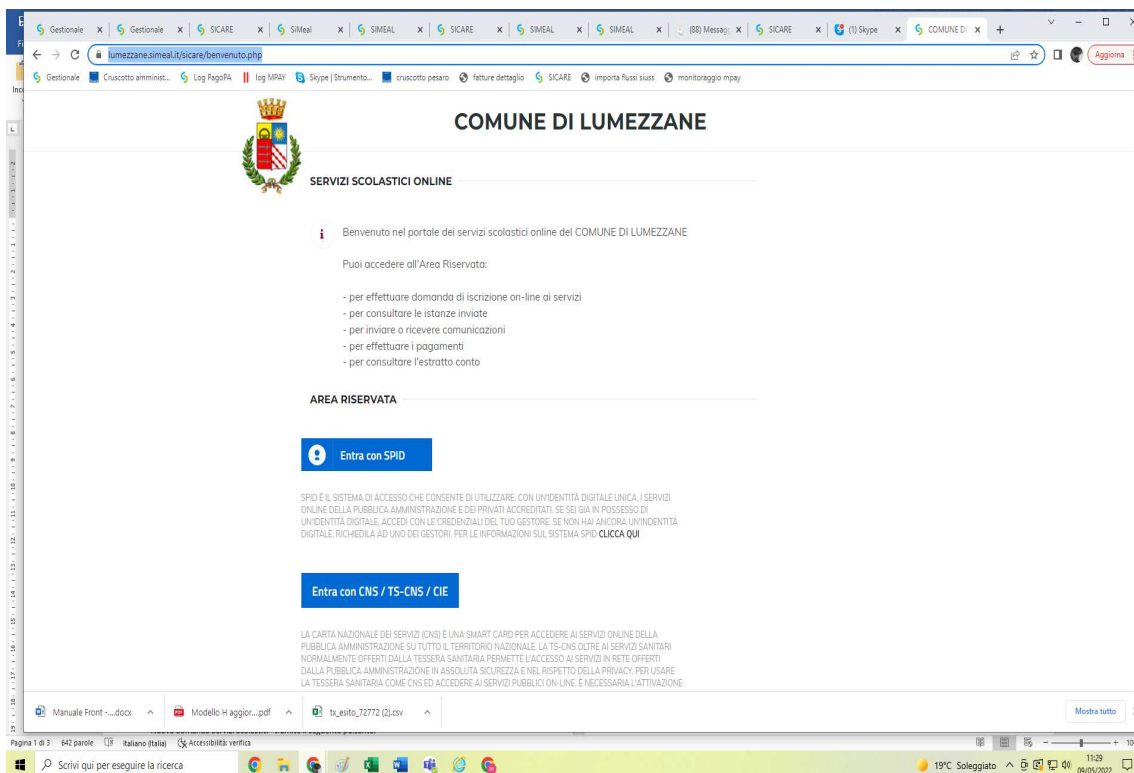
Gestionale x | Gestionale x | SICARE x | SIMeal x | SIMEAL x | SICARE x | SIMEAL x | SIMEAL x | (88) Messag x | SICARE x | (1) Skype x | COMUNE DI x +

lumezzane.simeal.it/sicare/benvenuto.php

Aggiorna

Gestionale | Cruscotto amminist... | Log PagoPA | log MPAY | Skype | Strumento... | cruscotto pesaro | fatture dettaglio | SICARE | importa flussi siuss | monitoraggio mpay

COMUNE DI LUMEZZANE

SERVIZI SCOLASTICI ONLINE

i Benvenuto nel portale dei servizi scolastici online del COMUNE DI LUMEZZANE

Puoi accedere all'Area Riservata:

- per effettuare domanda di iscrizione on-line ai servizi
- per consultare le istanze inviate
- per inviare o ricevere comunicazioni
- per effettuare i pagamenti
- per consultare l'estratto conto

AREA RISERVATA

Entra con SPID

SPID È IL SISTEMA DI ACCESSO CHE CONSENTE DI UTILIZZARE, CON UN'IDENTITÀ DIGITALE UNICA, I SERVIZI ONLINE DELLA PUBBLICA AMMINISTRAZIONE E DEI PRIVATI ACCREDITATI. SE SEI GIÀ IN POSSESSO DI UN'IDENTITÀ DIGITALE, ACCEDI CON LE CREDENZIALI DEL TUO GESTORE. SE NON HAI ANCORA UN'IDENTITÀ DIGITALE, RICHIEDILA AD UNO DEI GESTORI. PER LE INFORMAZIONI SUL SISTEMA SPID CLICCA QUI

Entra con CNS / TS-CNS / CIE

LA CARTA NAZIONALE DEI SERVIZI (CNS) È UNA SMART CARD PER ACCEDERE AI SERVIZI ONLINE DELLA PUBBLICA AMMINISTRAZIONE SU TUTTO IL TERRITORIO NAZIONALE. LA TS-CNS OLTRE AI SERVIZI SANITARI NORMALMENTE OFFERTI DALLA TESSERA SANITARIA PERMETTE L'ACCESSO AI SERVIZI IN RETE OFFERTI DALLA PUBBLICA AMMINISTRAZIONE IN ASSOLUTA SICUREZZA E NEL RISPETTO DELLA PRIVACY. PER USARE LA TESSERA SANITARIA COME CNS ED ACCEDERE AI SERVIZI PUBBLICI ON-LINE, È NECESSARIA L'ATTIVAZIONE

Manuale Front -...docx | Modello H aggior....pdf | tx_esito_72772 (2).csv | Mostra tutto

Pagina 1 di 3 642 parole Italiano (Italia) Accessibilità: verifica

Scrivi qui per eseguire la ricerca

19°C Soleggiato 11:29 09/05/2022